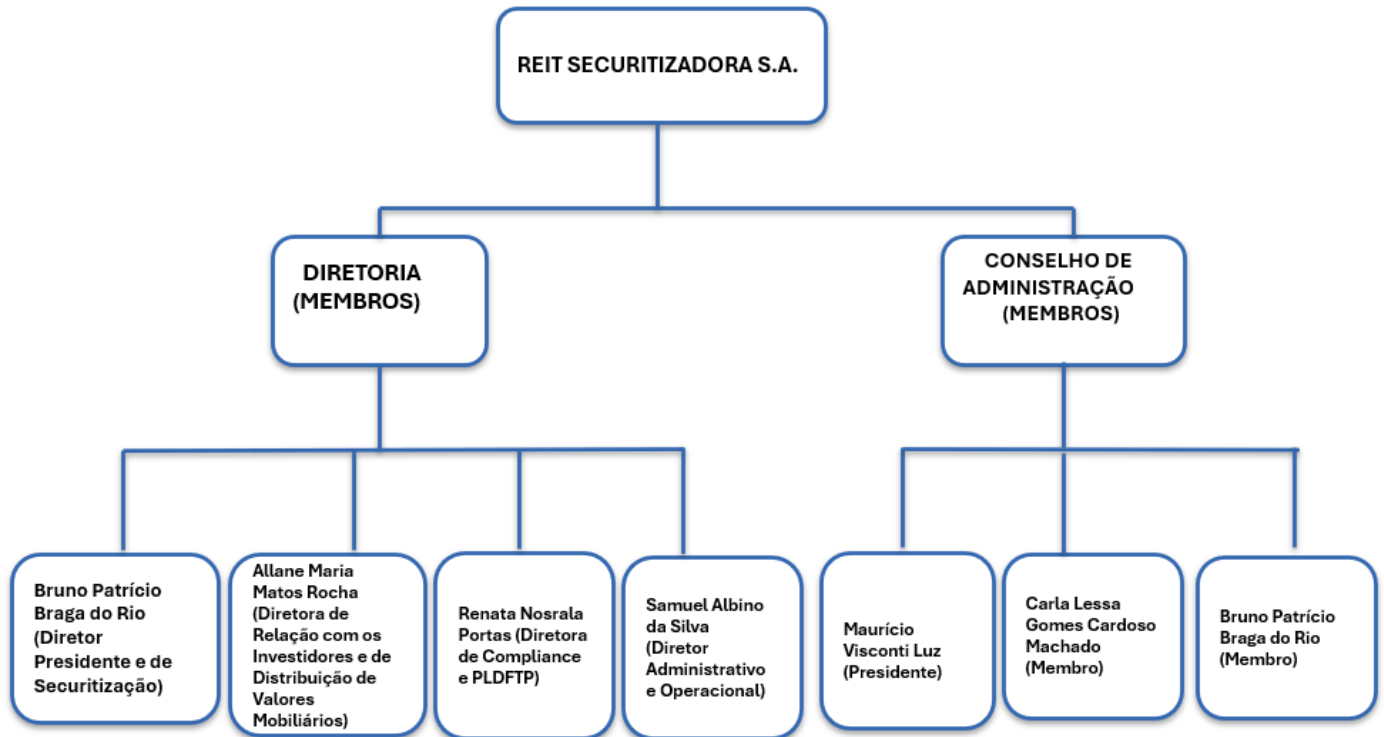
REIT SECURITIZADORA S.A.

DIRETORIA (MEMBROS)

CONSELHO DE ADMINISTRAÇÃO (MEMBROS)

Bruno Patrício Braga do Rio (Diretor Presidente e de Securitização)

Allane Maria Matos Rocha (Diretora de Relação com os Investidores e de Distribuição de Valores Mobiliários)

Renata Nosrala Portas (Diretora de Compliance e PLDFTP)

Samuel Albino da Silva (Diretor Administrativo e Operacional)

Maurício Visconti Luz (Presidente)

Carla Lessa Gomes Cardoso Machado (Membro)

Bruno Patrício Braga do Rio (Membro)